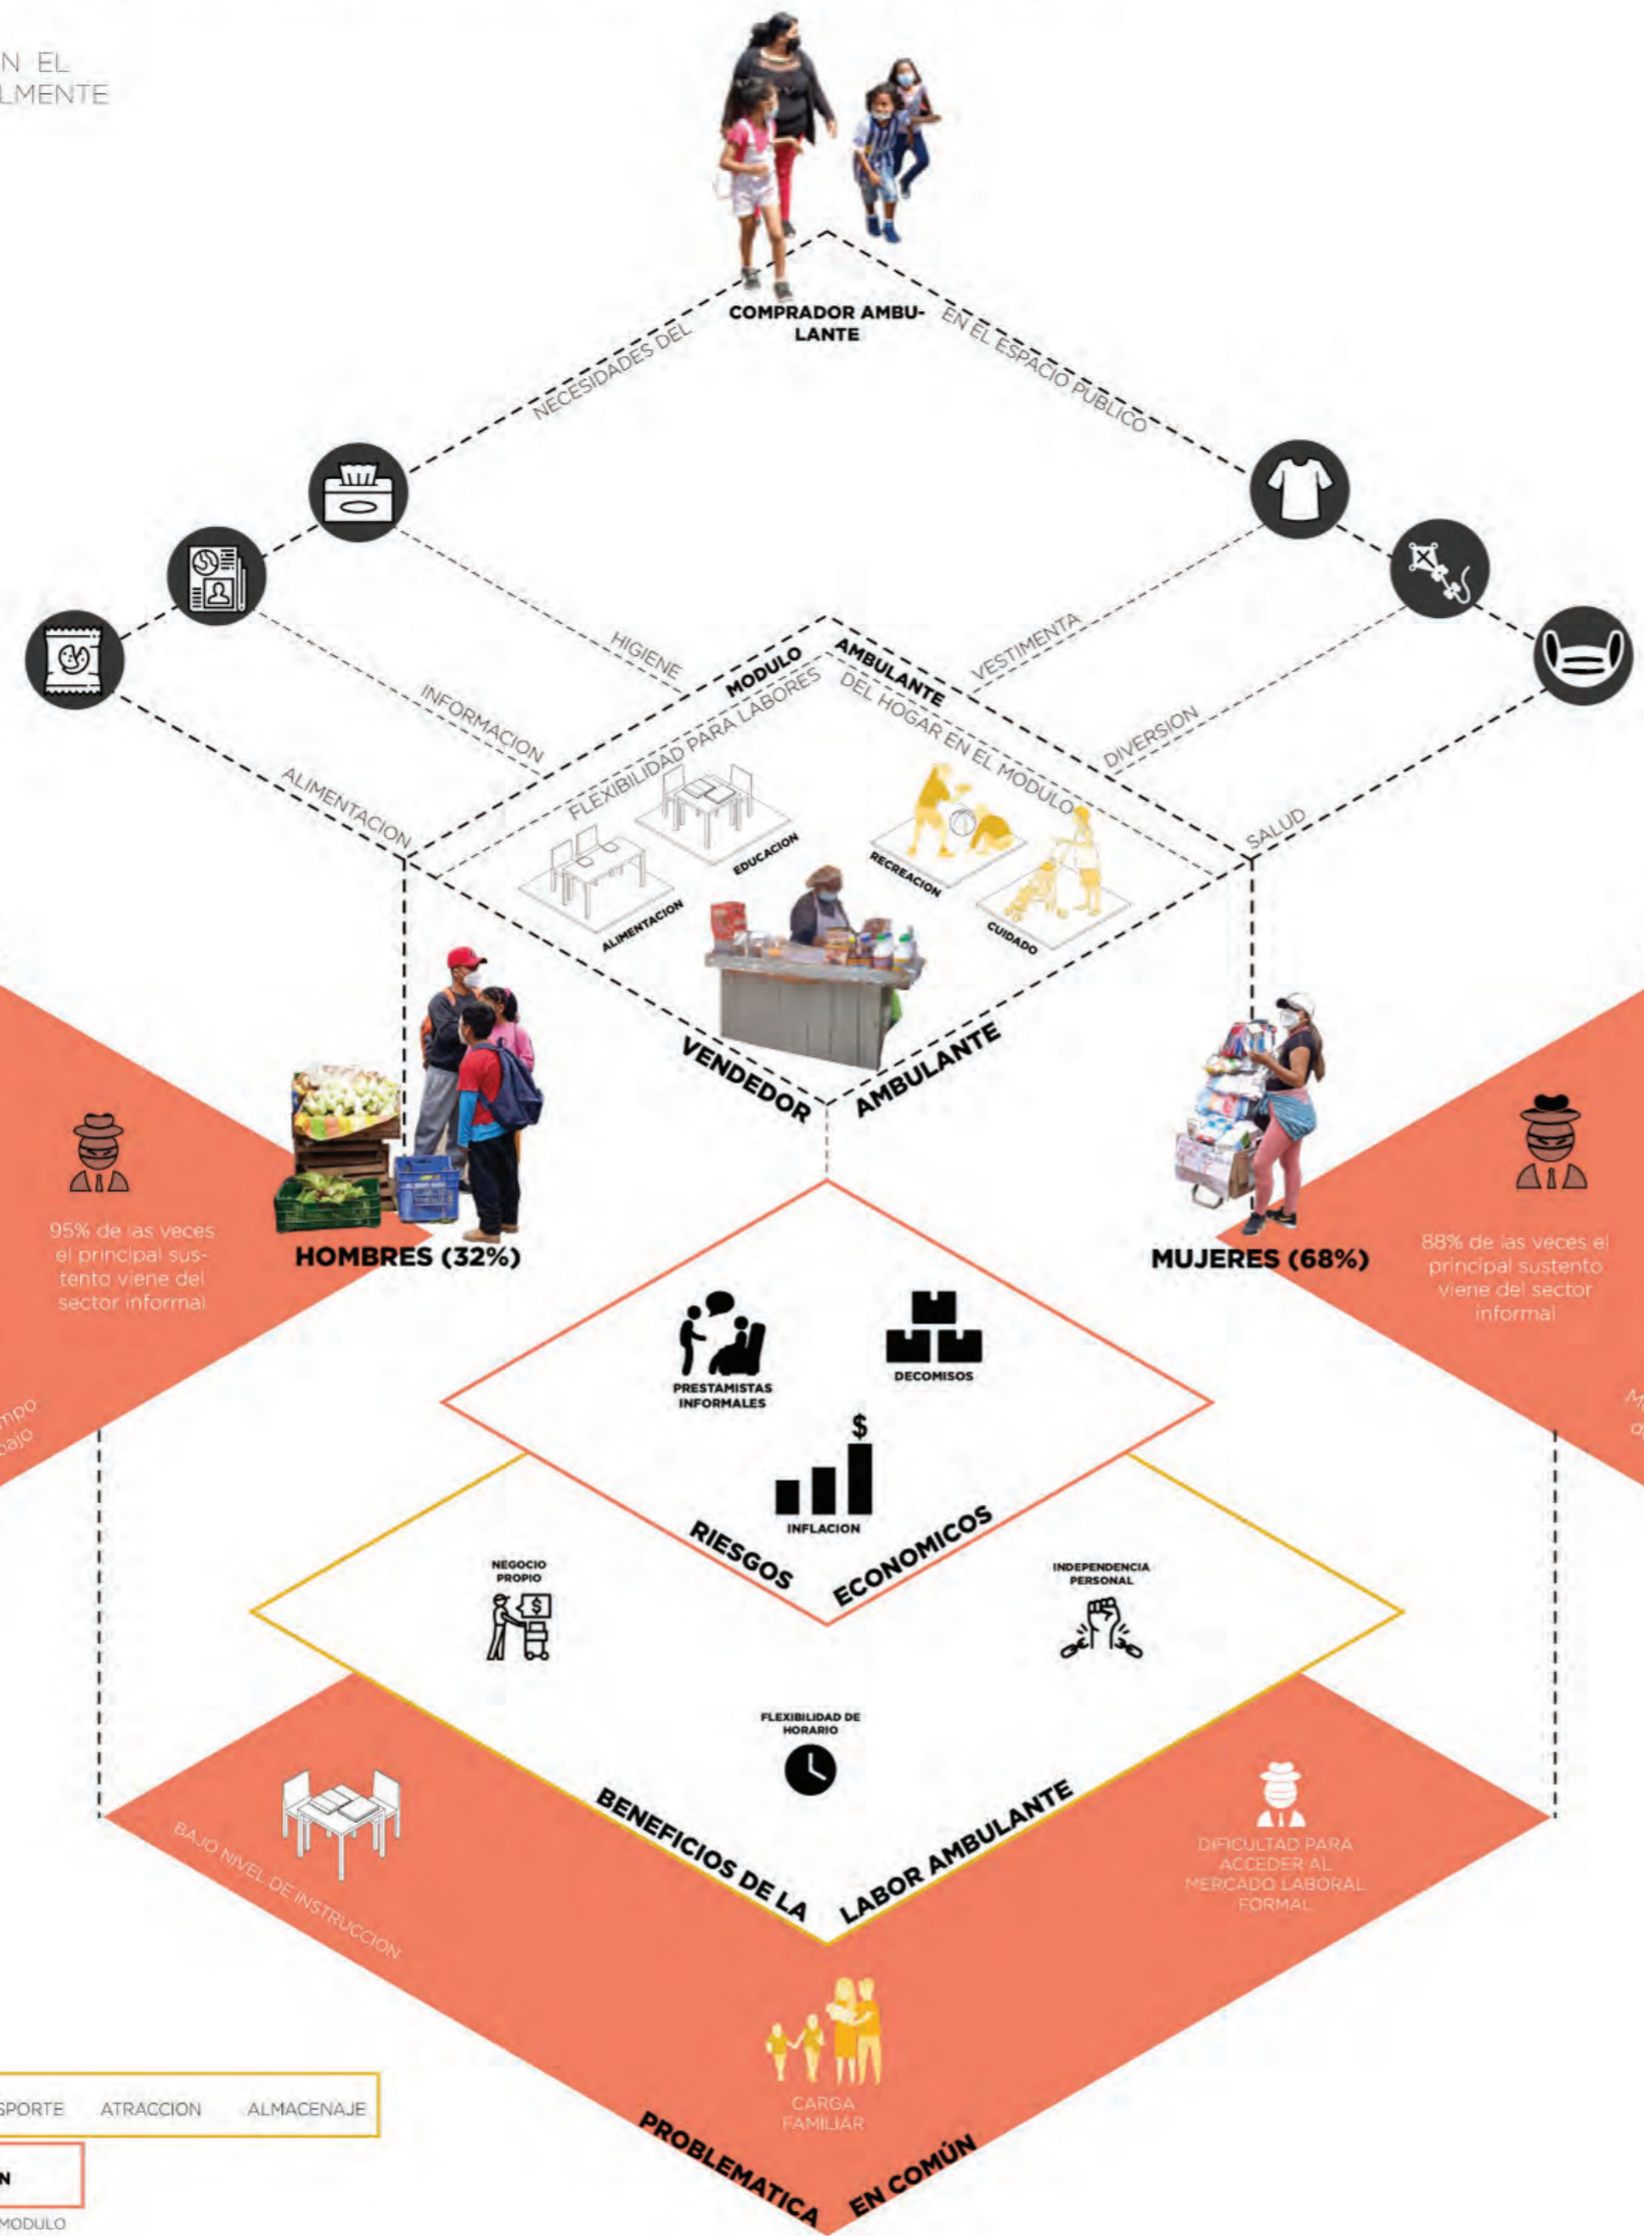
N EL
LMENTE

COMPRADOR AMBULANTE

NECESIDADES DEL

EN EL ESPACIO PUBLICO

HIGIENE

INFORMACION

ALIMENTACION

VESTIMENTA

DIVERSION

SALUD

MODULO

AMBULANTE

FLEXIBILIDAD PARA LABORES

DEL HOGAR EN EL MODULO

EDUCACION

ALIMENTACION

RECREACION

CUIDADO

VENDEDOR

AMBULANTE

95% de las veces el principal sustento viene del sector informal

HOMBRES (32%)

MUJERES (68%)

88% de las veces el principal sustento viene del sector informal

mpo
bajo

M
o

PRESTAMISTAS INFORMALES

DECOMISOS

INFLACION

RIESGOS

ECONOMICOS

NEGOCIO PROPIO

INDEPENDENCIA PERSONAL

FLEXIBILIDAD DE HORARIO

BENEFICIOS DE LA

LABOR AMBULANTE

BAJO NIVEL DE INSTRUCCION

DIFICULTAD PARA ACCEDER AL MERCADO LABORAL FORMAL

CARGA FAMILIAR

PROBLEMATICA

EN COMÚN

SPORTE

ATRACCION

ALMACENAJE

N

MODULO